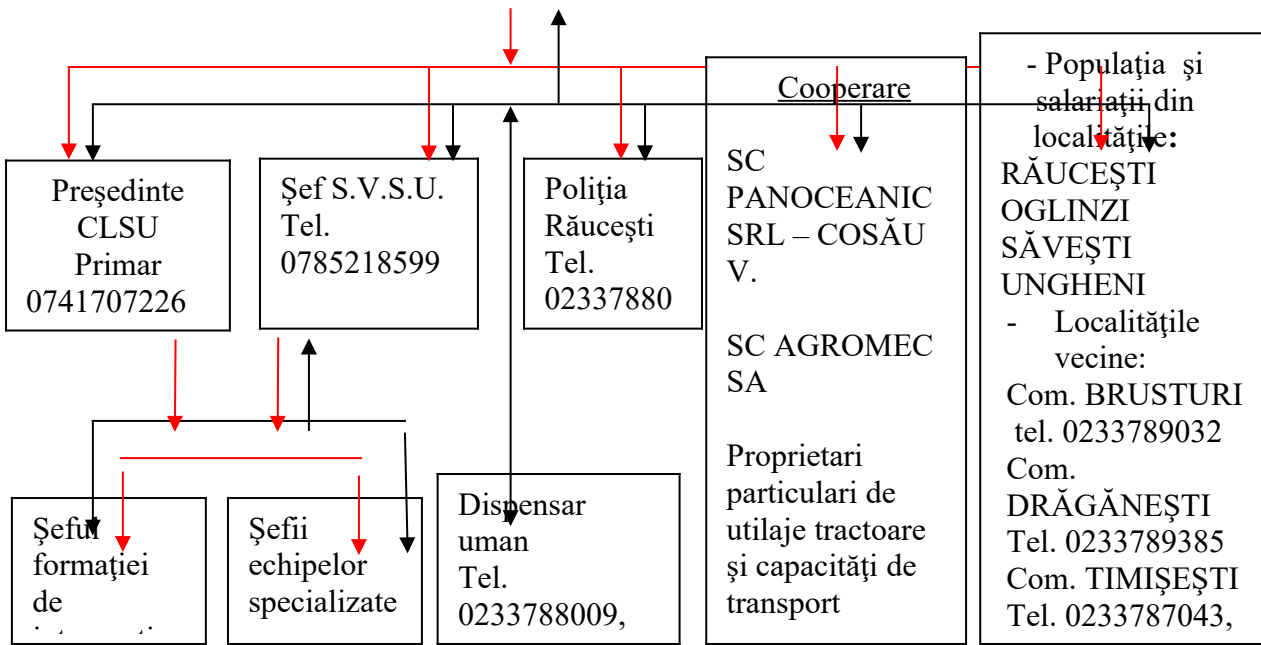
Preşedinte CLSU Primar 0741707226

Şef S.V.S.U. Tel. 0785218599

Poliţia Răuceşti Tel. 02337880

Cooperare

SC PANOCEANIC SRL – COSĂU V.

SC AGROMEC SA

Proprietari particulari de utilaje tractoare şi capacităţi de transport

- Populaţia şi salariaţii din localităţile:
RĂUCEŞTI
OGLINZI
SĂVEŞTI
UNGHENI
- Localităţile vecine:
Com. BRUSTURI tel. 0233789032
Com. DRĂGĂNEŞTI Tel. 0233789385
Com. TIMIŞEŞTI Tel. 0233787043,

Şeful formaţiei de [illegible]

Şefii echipelor specializate

Dispensar uman Tel. 0233788009,